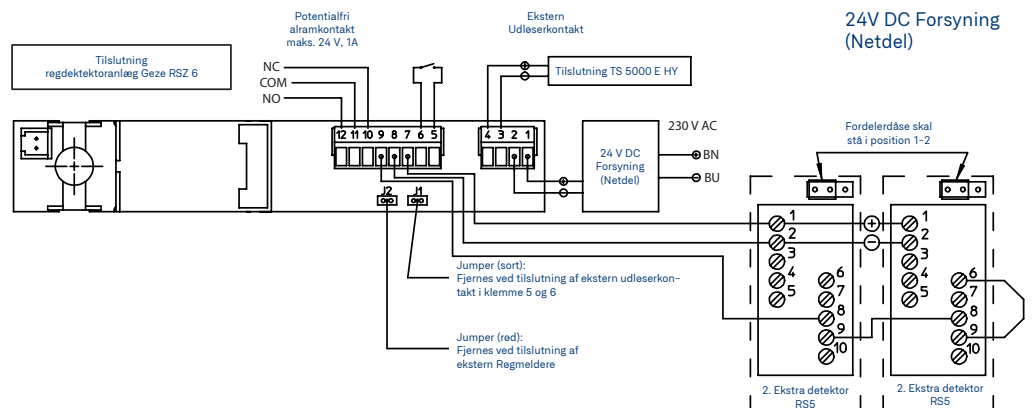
24V DC Forsyning (Netdel)

Tilslutning røgdektektoranlæg Geze RSZ 6

Potentialfri alramkontakt maks. 24 V, 1A

Ekstern Udløserkontakt

NC
COM
NO

Tilslutning TS 5000 E HY

12 11 10 9 8 7 6 5
4 3 2 1

230 V AC

24 V DC Forsyning (Netdel)

BN
BU

Fordelerdåse skal stå i position 1-2

J2 J1

Jumper (sort): Fjernes ved tilslutning af ekstern udløserkontakt i klemme 5 og 6

Jumper (rød): Fjernes ved tilslutning af ekstern Røgmeldere

1
2
3
4
5
6
7
8
9
10

1
2
3
4
5
6
7
8
9
10

2. Ekstra detektor RS5

2. Ekstra detektor RS5